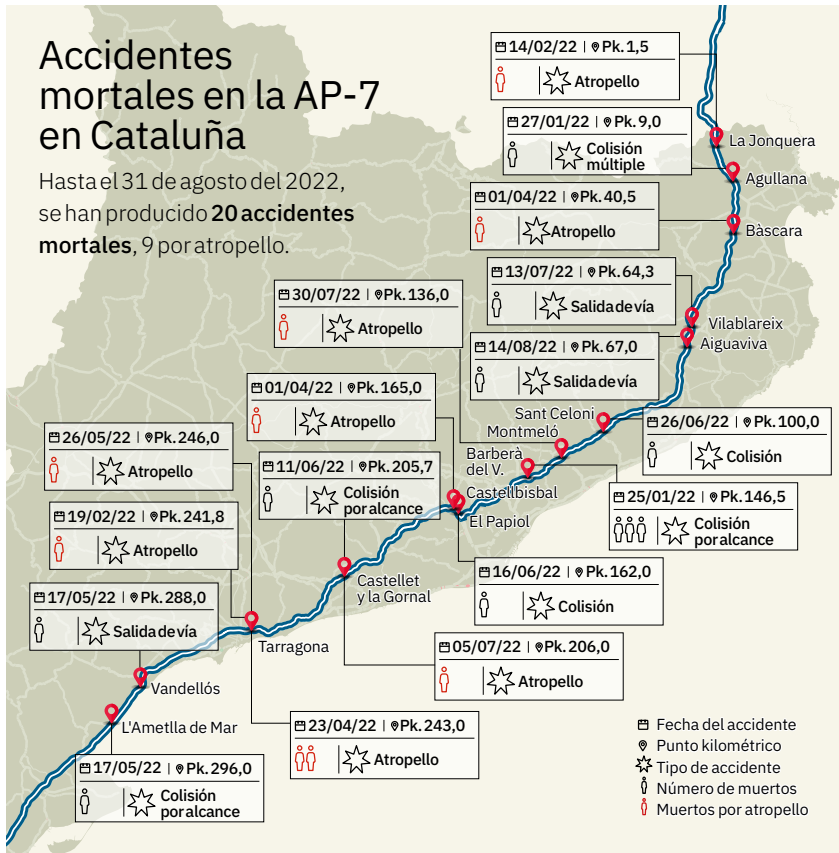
Accidentes mortales en la AP-7 en Cataluña

Hasta el 31 de agosto del 2022, se han producido **20 accidentes mortales**, 9 por atropello.

14/02/22 | Pk. 1,5
Atropello

27/01/22 | Pk. 9,0
Colisión múltiple

01/04/22 | Pk. 40,5
Atropello

13/07/22 | Pk. 64,3
Salida de vía

30/07/22 | Pk. 136,0
Atropello

14/08/22 | Pk. 67,0
Salida de vía

01/04/22 | Pk. 165,0
Atropello

26/06/22 | Pk. 100,0
Colisión

26/05/22 | Pk. 246,0
Atropello

11/06/22 | Pk. 205,7
Colisión por alcance

25/01/22 | Pk. 146,5
Colisión por alcance

19/02/22 | Pk. 241,8
Atropello

16/06/22 | Pk. 162,0
Colisión

17/05/22 | Pk. 288,0
Salida de vía

05/07/22 | Pk. 206,0
Atropello

23/04/22 | Pk. 243,0
Atropello

17/05/22 | Pk. 296,0
Colisión por alcance

La Jonquera
Agullana
Bàscara
Vilablareix
Aiguaviva
Sant Celoni
Montmeló
Barberà del V.
Castellbisbal
El Papiol
Castellet y la Gornal
Tarragona
Vandellós
L'Ametlla de Mar

Fecha del accidente
Punto kilométrico
Tipo de accidente
Número de muertos
Muertos por atropello